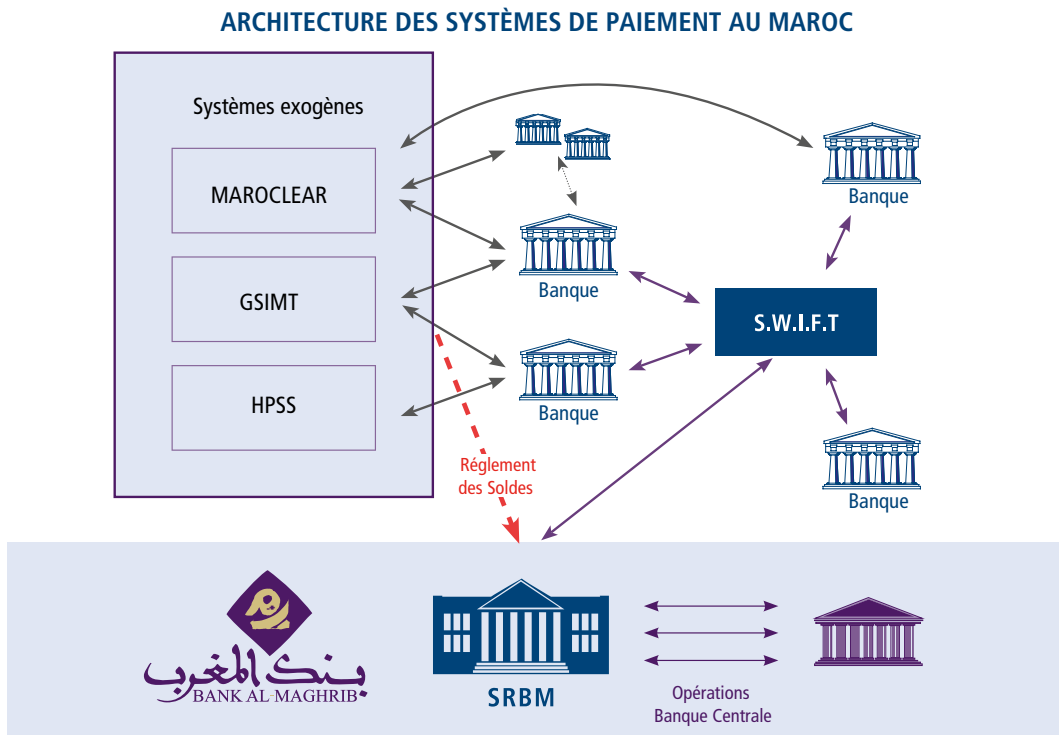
ARCHITECTURE DES SYSTÈMES DE PAIEMENT AU MAROC

Systèmes exogènes

MAROCLEAR

GSIMT

HPSS

Banque

Banque

Banque

S.W.I.F.T

Banque

Réglement des Soldes

بنك المغرب
BANK AL-MAGHRIB

SRBM

Opérations Banque Centrale